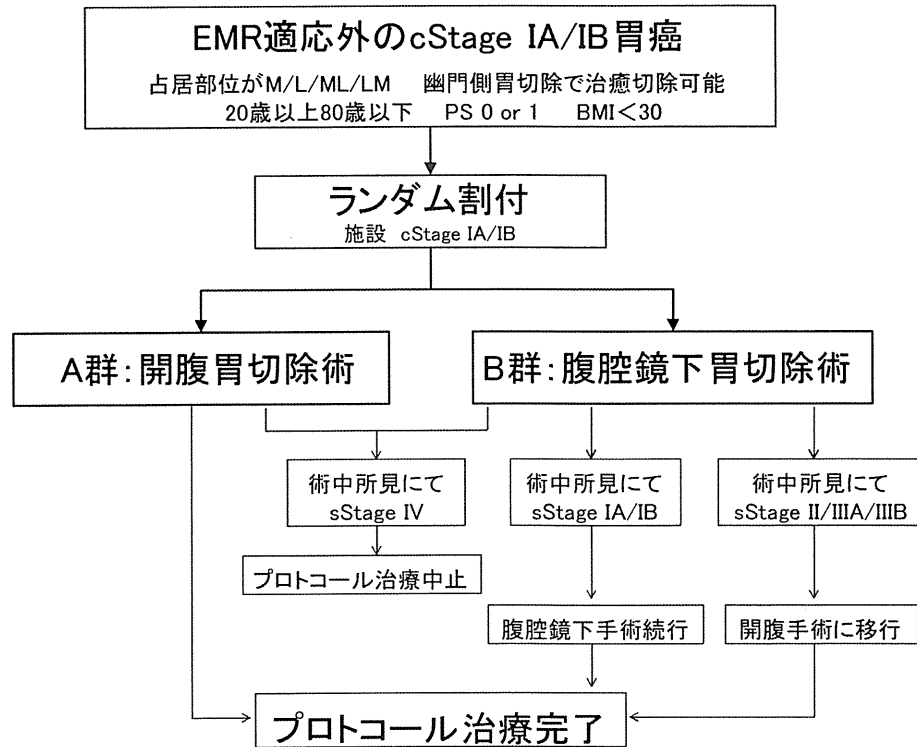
EMR適応外のcStage IA/IB胃癌

占居部位がM/L/ML/LM　幽門側胃切除で治癒切除可能
20歳以上80歳以下　PS 0 or 1　BMI＜30

ランダム割付

施設　cStage IA/IB

A群：開腹胃切除術

B群：腹腔鏡下胃切除術

術中所見にて sStage IV

術中所見にて sStage IA/IB

術中所見にて sStage II/IIIA/IIIB

プロトコール治療中止

腹腔鏡下手術続行

開腹手術に移行

プロトコール治療完了